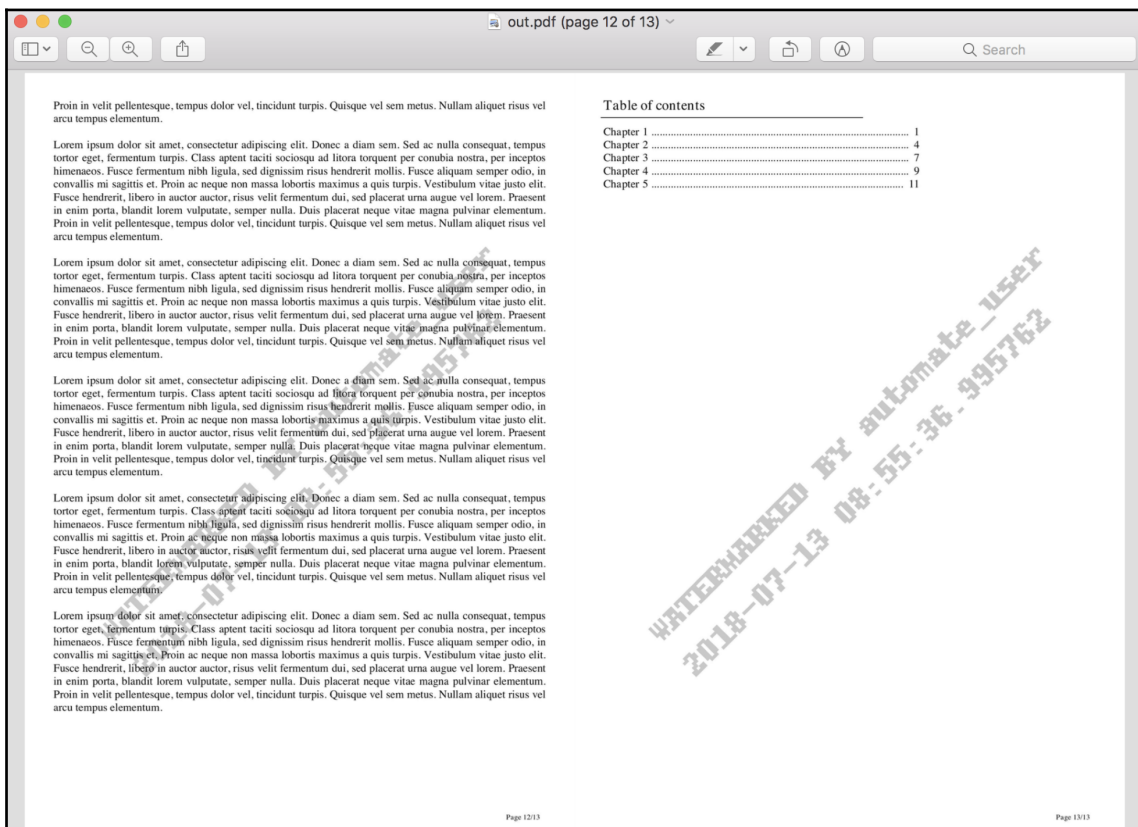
out.pdf (page 12 of 13)

Search

Proin in velit pellentesque, tempus dolor vel, tincidunt turpis. Quisque vel sem metus. Nullam aliquet risus vel arcu tempus elementum.

Lorem ipsum dolor sit amet, consectetur adipiscing elit. Donec a diam sem. Sed ac nulla consequat, tempus tortor eget, fermentum turpis. Class aptent taciti sociosqu ad litora torquent per conubia nostra, per inceptos himenaeos. Fusce fermentum nibh ligula, sed dignissim risus hendrerit mollis. Fusce aliquam semper odio, in convallis mi sagittis et. Proin ac neque non massa lobortis maximus a quis turpis. Vestibulum vitae justo elit. Fusce hendrerit, libero in auctor auctor, risus velit fermentum dui, sed placerat urna augue vel lorem. Praesent in enim porta, blandit lorem vulputate, semper nulla. Duis placerat neque vitae magna pulvinar elementum. Proin in velit pellentesque, tempus dolor vel, tincidunt turpis. Quisque vel sem metus. Nullam aliquet risus vel arcu tempus elementum.

Lorem ipsum dolor sit amet, consectetur adipiscing elit. Donec a diam sem. Sed ac nulla consequat, tempus tortor eget, fermentum turpis. Class aptent taciti sociosqu ad litora torquent per conubia nostra, per inceptos himenaeos. Fusce fermentum nibh ligula, sed dignissim risus hendrerit mollis. Fusce aliquam semper odio, in convallis mi sagittis et. Proin ac neque non massa lobortis maximus a quis turpis. Vestibulum vitae justo elit. Fusce hendrerit, libero in auctor auctor, risus velit fermentum dui, sed placerat urna augue vel lorem. Praesent in enim porta, blandit lorem vulputate, semper nulla. Duis placerat neque vitae magna pulvinar elementum. Proin in velit pellentesque, tempus dolor vel, tincidunt turpis. Quisque vel sem metus. Nullam aliquet risus vel arcu tempus elementum.

Lorem ipsum dolor sit amet, consectetur adipiscing elit. Donec a diam sem. Sed ac nulla consequat, tempus tortor eget, fermentum turpis. Class aptent taciti sociosqu ad litora torquent per conubia nostra, per inceptos himenaeos. Fusce fermentum nibh ligula, sed dignissim risus hendrerit mollis. Fusce aliquam semper odio, in convallis mi sagittis et. Proin ac neque non massa lobortis maximus a quis turpis. Vestibulum vitae justo elit. Fusce hendrerit, libero in auctor auctor, risus velit fermentum dui, sed placerat urna augue vel lorem. Praesent in enim porta, blandit lorem vulputate, semper nulla. Duis placerat neque vitae magna pulvinar elementum. Proin in velit pellentesque, tempus dolor vel, tincidunt turpis. Quisque vel sem metus. Nullam aliquet risus vel arcu tempus elementum.

Lorem ipsum dolor sit amet, consectetur adipiscing elit. Donec a diam sem. Sed ac nulla consequat, tempus tortor eget, fermentum turpis. Class aptent taciti sociosqu ad litora torquent per conubia nostra, per inceptos himenaeos. Fusce fermentum nibh ligula, sed dignissim risus hendrerit mollis. Fusce aliquam semper odio, in convallis mi sagittis et. Proin ac neque non massa lobortis maximus a quis turpis. Vestibulum vitae justo elit. Fusce hendrerit, libero in auctor auctor, risus velit fermentum dui, sed placerat urna augue vel lorem. Praesent in enim porta, blandit lorem vulputate, semper nulla. Duis placerat neque vitae magna pulvinar elementum. Proin in velit pellentesque, tempus dolor vel, tincidunt turpis. Quisque vel sem metus. Nullam aliquet risus vel arcu tempus elementum.

Lorem ipsum dolor sit amet, consectetur adipiscing elit. Donec a diam sem. Sed ac nulla consequat, tempus tortor eget, fermentum turpis. Class aptent taciti sociosqu ad litora torquent per conubia nostra, per inceptos himenaeos. Fusce fermentum nibh ligula, sed dignissim risus hendrerit mollis. Fusce aliquam semper odio, in convallis mi sagittis et. Proin ac neque non massa lobortis maximus a quis turpis. Vestibulum vitae justo elit. Fusce hendrerit, libero in auctor auctor, risus velit fermentum dui, sed placerat urna augue vel lorem. Praesent in enim porta, blandit lorem vulputate, semper nulla. Duis placerat neque vitae magna pulvinar elementum. Proin in velit pellentesque, tempus dolor vel, tincidunt turpis. Quisque vel sem metus. Nullam aliquet risus vel arcu tempus elementum.

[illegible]

Page 12/13

Table of contents

Chapter 1 .......... 1
Chapter 2 .......... 4
Chapter 3 .......... 7
Chapter 4 .......... 9
Chapter 5 .......... 11

WATERMARKED BY automate_user
2018-07-13 08:55:36.995762

Page 13/13